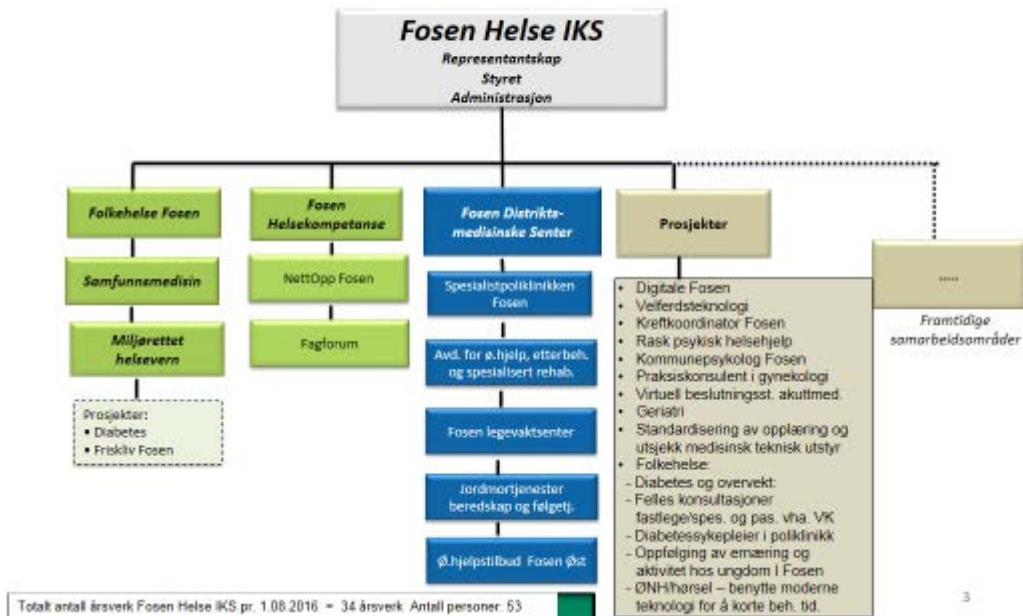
Fosen Helse IKS
Representantskap
Styret
Administrasjon

Folkehelse Fosen

Samfunnsmedisin

Miljørettet helsevern

Prosjekter:
• Diabetes
• Frisklиv Fosen

Fosen Helsekompetanse

NettOpp Fosen

Fagforum

Fosen Distriktsmedisinske Senter

Spesialistpoliklinikken Fosen

Avd. for ø.hjelp, etterbeh. og spesialisert rehab.

Fosen legevaktsenter

Jordmortjenester beredskap og følgetj.

Ø.hjelpstilbud Fosen Øst

Prosjekter

• Digitale Fosen
• Velferdsteknologi
• Kreftkoordinator Fosen
• Rask psykisk helsehjelp
• Kommunepsykolog Fosen
• Praksiskonsulent i gynekologi
• Virtuell beslutningsst. akuttmed.
• Geriatri
• Standardisering av opplæring og utsjekk medisinsk teknisk utstyr
• Folkehelse:
- Diabetes og overvekt:
- Felles konsultasjoner fastlege/spes. og pas. vha. VK
- Diabetessykepleier i poliklinikk
- Oppfølging av ernæring og aktivitet hos ungdom i Fosen
- ØNH/hørsel – benytte moderne teknologi for å korte beh. tid.

.....

Framtidige samarbeidsområder

Totalt antall årsverk Fosen Helse IKS pr. 1.08.2016 = 34 årsverk. Antall personer: 53

3